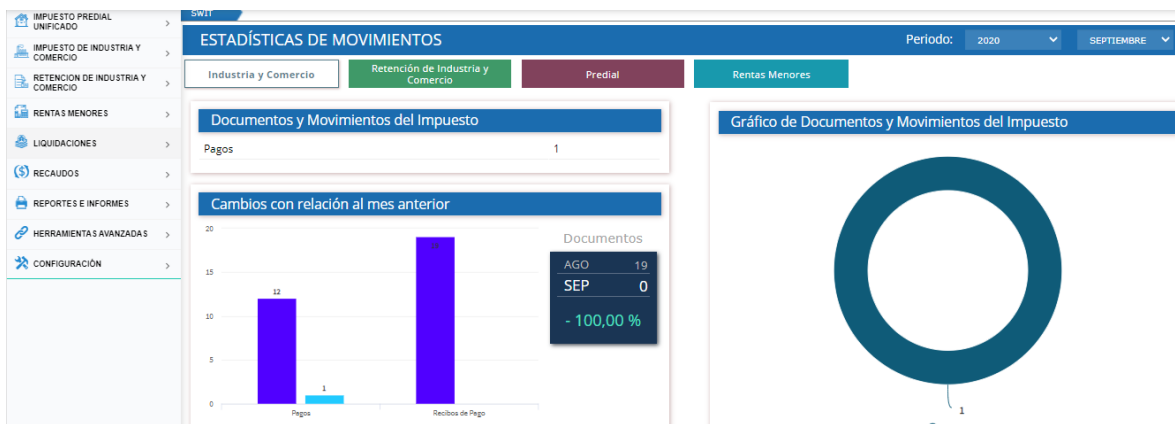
IMPUESTO PREDIAL UNIFICADO
IMPUESTO DE INDUSTRIA Y COMERCIO
RETENCION DE INDUSTRIA Y COMERCIO
RENTAS MENORES
LIQUIDACIONES
RECAUDOS
REPORTES E INFORMES
HERRAMIENTAS AVANZADAS
CONFIGURACIÓN

SWIT

ESTADÍSTICAS DE MOVIMIENTOS
Periodo: 2020 SEPTIEMBRE

Industria y Comercio
Retención de Industria y Comercio
Predial
Rentas Menores

Documentos y Movimientos del Impuesto

| Pagos | 1 |
|---|---|

Cambios con relación al mes anterior

20
15
10
5
0
12
1
19
Pagos
Recibos de Pago

Documentos
AGO 19
SEP 0
- 100,00 %

Gráfico de Documentos y Movimientos del Impuesto

1